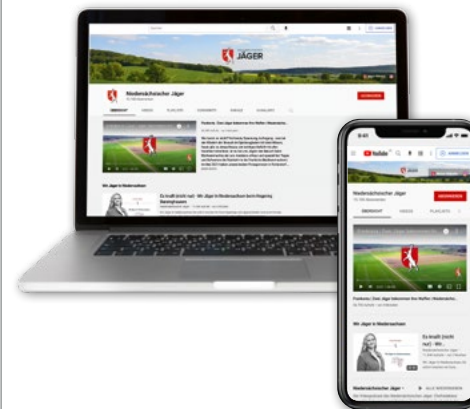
JÄGER

Niedersächsischer Jäger

ABONNIEREN

ÜBERSICHT VIDEOS PLAYLISTS COMMUNITY KANÄLE KANALINFO

Podcasts | Das Jäger bekommen ihre Waffen | Niedersachsen

Wir Jäger in Niedersachsen

Es kracht (nicht nur) - Wir Jäger in Niedersachsen beim Klapperjagd Blasengrossen

9:41

YouTube

Niedersächsischer Jäger

ABONNIEREN

ÜBERSICHT VIDEOS PLAYLISTS

Podcasts | Das Jäger bekommen ihre Waffen | Niedersachsen

Wir Jäger in Niedersachsen

Es kracht (nicht nur) - Wir ...

Niedersächsischer Jäger

ALLE WIEDERGEBEN